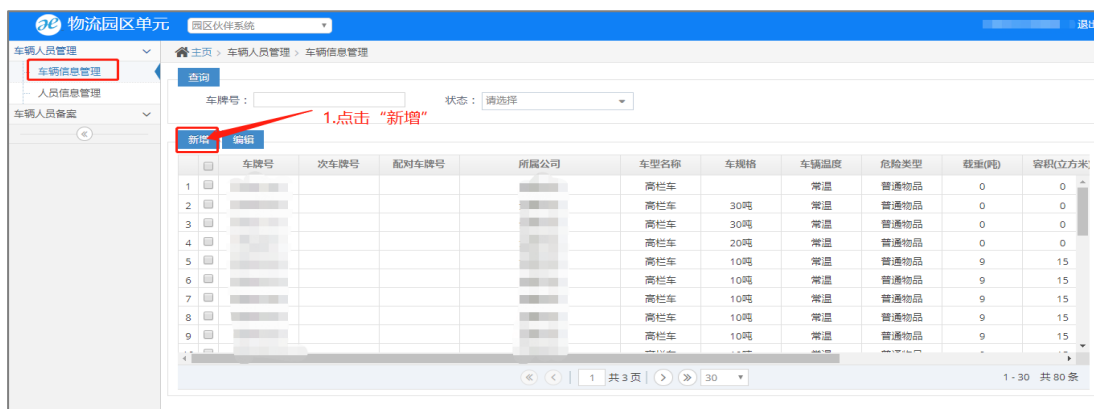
物流园区单元 园区伙伴系统 退出

车辆人员管理
车辆信息管理
人员信息管理
车辆人员备案

主页 > 车辆人员管理 > 车辆信息管理

查询
车牌号： 状态： 请选择

1.点击“新增”

新增 编辑

| | | 车牌号 | 次车牌号 | 配对车牌号 | 所属公司 | 车型名称 | 车规格 | 车辆温度 | 危险类型 | 载重(吨) | 容积(立方米 |
|---|---|---|---|---|---|---|---|---|---|---|---|
| 1 | | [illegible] | | | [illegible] | 高栏车 | | 常温 | 普通物品 | 0 | 0 |
| 2 | | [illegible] | | | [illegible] | 高栏车 | 30吨 | 常温 | 普通物品 | 0 | 0 |
| 3 | | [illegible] | | | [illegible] | 高栏车 | 30吨 | 常温 | 普通物品 | 0 | 0 |
| 4 | | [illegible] | | | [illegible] | 高栏车 | 20吨 | 常温 | 普通物品 | 0 | 0 |
| 5 | | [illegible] | | | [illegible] | 高栏车 | 10吨 | 常温 | 普通物品 | 9 | 15 |
| 6 | | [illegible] | | | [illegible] | 高栏车 | 10吨 | 常温 | 普通物品 | 9 | 15 |
| 7 | | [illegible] | | | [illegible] | 高栏车 | 10吨 | 常温 | 普通物品 | 9 | 15 |
| 8 | | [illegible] | | | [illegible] | 高栏车 | 10吨 | 常温 | 普通物品 | 9 | 15 |
| 9 | | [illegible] | | | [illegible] | 高栏车 | 10吨 | 常温 | 普通物品 | 9 | 15 |

1 共3页 30

1 - 30 共 80 条